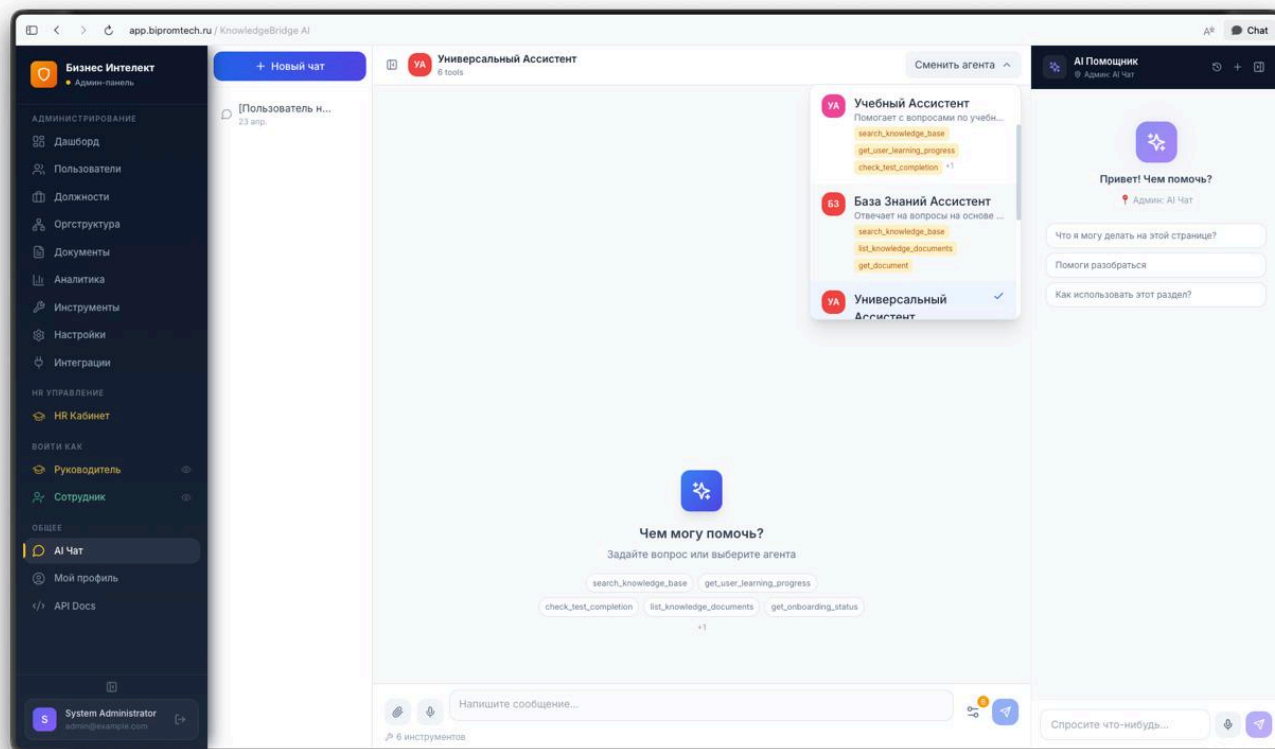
app.bipromtech.ru / KnowledgeBridge AI

Chat

Бизнес Интелект
• Админ-панель

АДМИНИСТРИРОВАНИЕ
Дашборд
Пользователи
Должности
Оргструктура
Документы
Аналитика
Инструменты
Настройки
Интеграции

HR УПРАВЛЕНИЕ
HR Кабинет

ВОЙТИ КАК
Руководитель
Сотрудник

ОБЩЕЕ
AI Чат
Мой профиль
API Docs

S System Administrator
admin@example.com

+ Новый чат

[Пользователь н...
23 апр.

УА Универсальный Ассистент
6 tools

Сменить агента

УА Учебный Ассистент
Помогает с вопросами по учебн...
search_knowledge_base
get_user_learning_progress
check_test_completion +1

БЗ База Знаний Ассистент
Отвечает на вопросы на основе ...
search_knowledge_base
list_knowledge_documents
get_document

УА Универсальный Ассистент

Чем могу помочь?
Задайте вопрос или выберите агента
search_knowledge_base
get_user_learning_progress
check_test_completion
list_knowledge_documents
get_onboarding_status
+1

Напишите сообщение...
6 инструментов

AI Помощник
Админ: AI Чат

Привет! Чем помочь?
Админ: AI Чат
Что я могу делать на этой странице?
Помоги разобраться
Как использовать этот раздел?

Спросите что-нибудь...